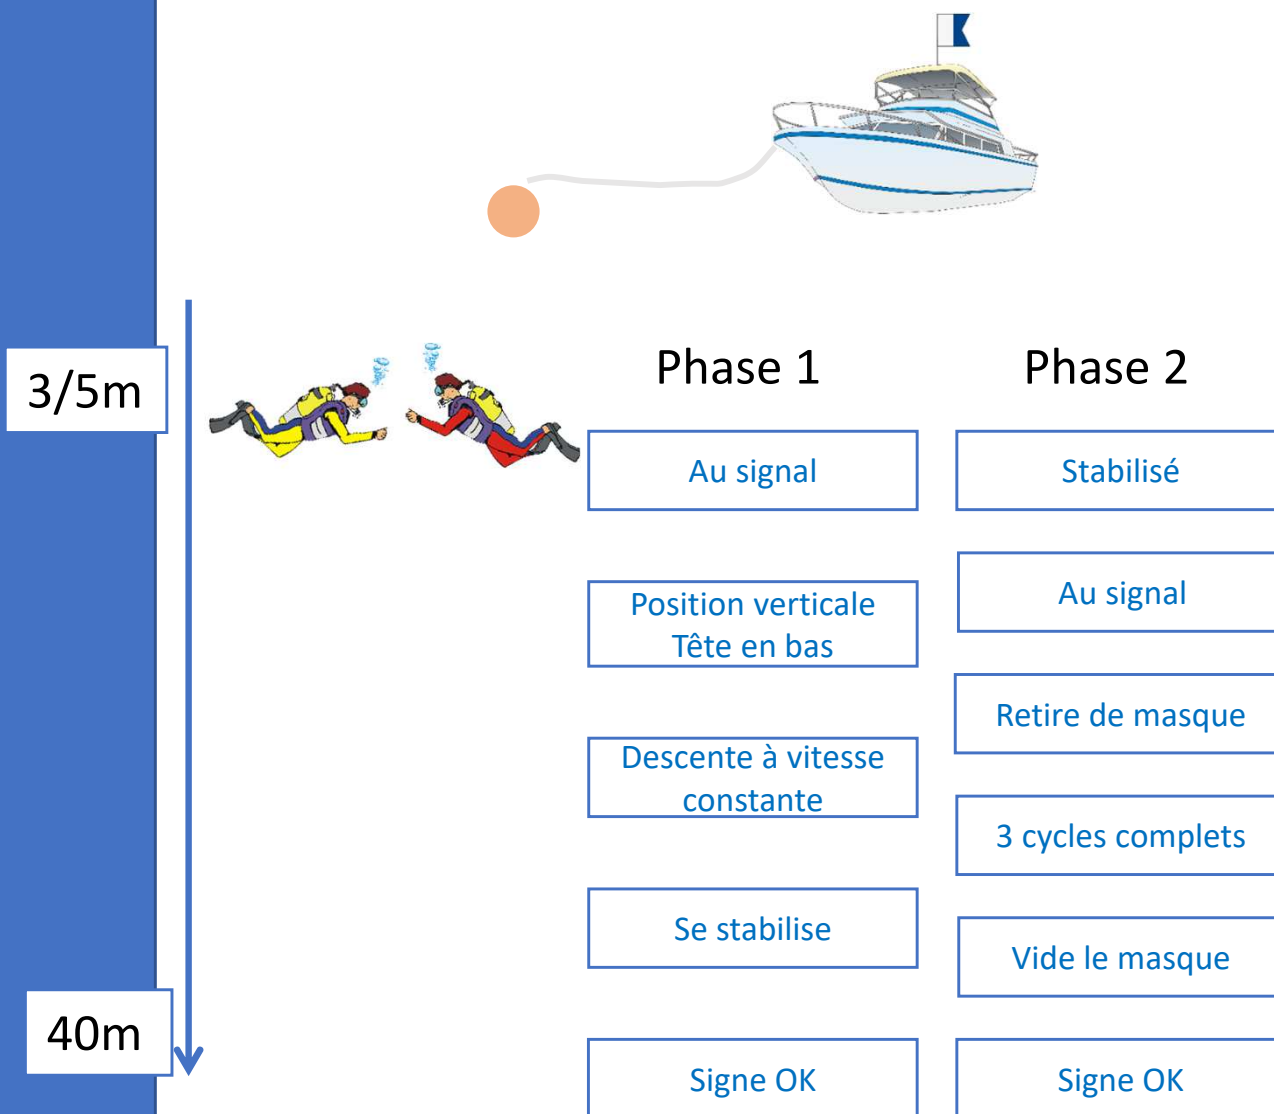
3/5m

40m

Phase 1

Au signal

Position verticale Tête en bas

Descente à vitesse constante

Se stabilise

Signe OK

Phase 2

Stabilisé

Au signal

Retire de masque

3 cycles complets

Vide le masque

Signe OK